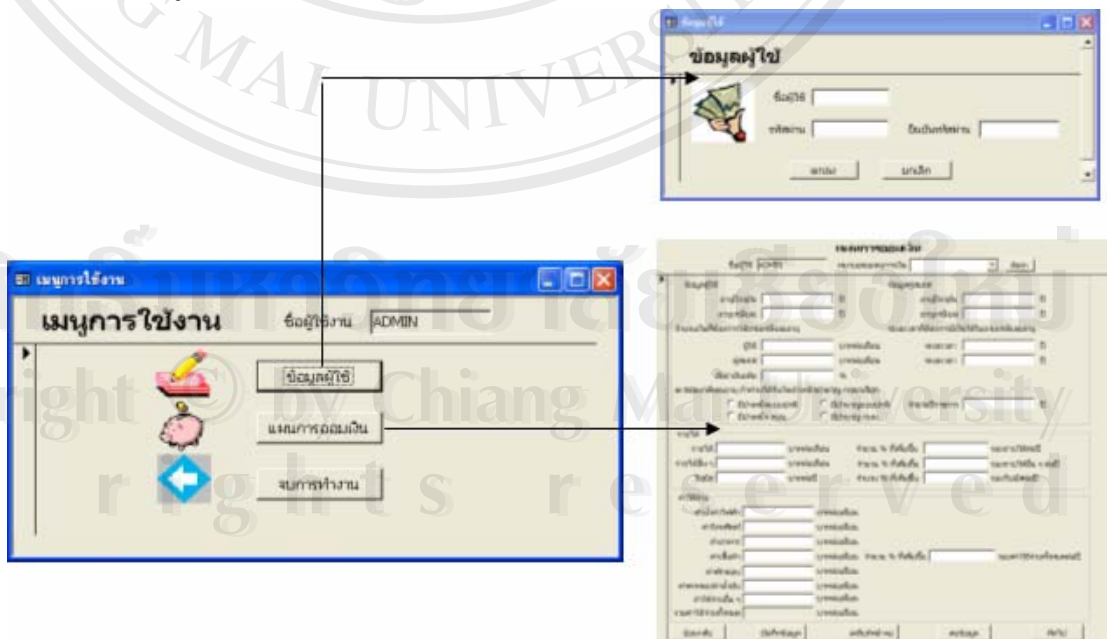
ข้อมูลผู้ใช้

ข้อมูลผู้ใช้

ชื่อผู้ใช้

รหัสผ่าน

ยืนยันรหัสผ่าน

ตกลง

ยกเลิก

เมนูการใช้งาน

เมนูการใช้งาน

ชื่อผู้ใช้งาน ADMIN

ข้อมูลผู้ใช้

แผนการออมเงิน

จบการทำงาน

แผนการออมเงิน

ชื่อผู้ใช้ ADMIN

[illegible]

Copyright © by Chiang Mai University

All rights reserved